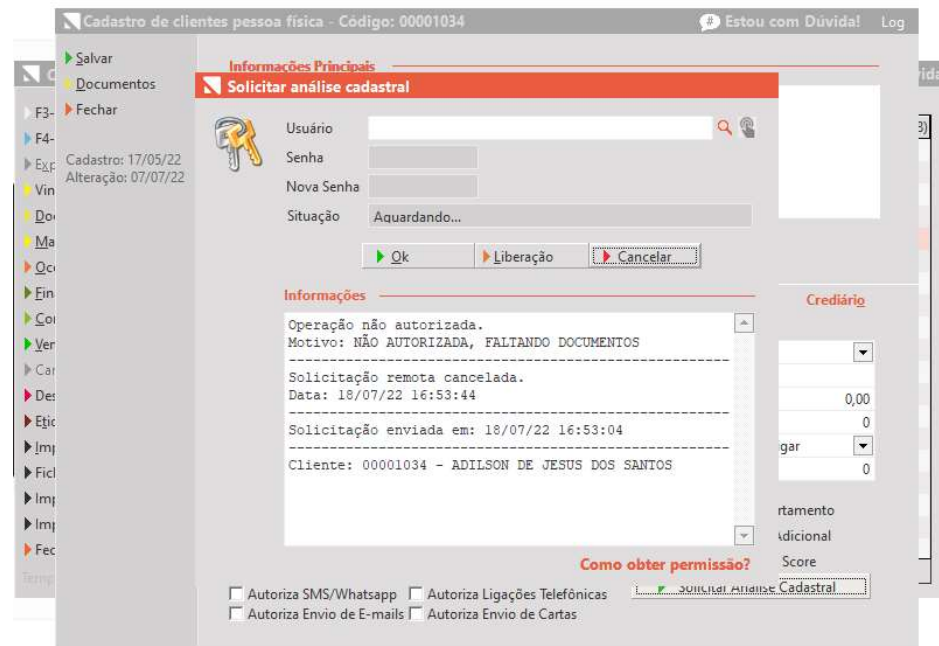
Cadastro de clientes pessoa física - Código: 00001034
Estou com Dúvida!
Log

Salvar
Documentos
Fechar

Cadastro: 17/05/22
Alteração: 07/07/22

F3-
F4-
Exp
Vin
Doc
Ma
Oc
Fin
Co
Ver
Ca
Des
Etic
Imp
Fich
Imp
Imp
Fec

Informações Principais

Solicitar análise cadastral

Usuário
Senha
Nova Senha
Situação
Aguardando...

Ok
Liberação
Cancelar

Informações

Operação não autorizada.
Motivo: NÃO AUTORIZADA, FALTANDO DOCUMENTOS
--------------------------------------------------
Solicitação remota cancelada.
Data: 18/07/22 16:53:44
--------------------------------------------------
Solicitação enviada em: 18/07/22 16:53:04
--------------------------------------------------
Cliente: 00001034 - ADILSON DE JESUS DOS SANTOS

Como obter permissão?

Crediário
0,00
0
gar
0
rtamento
dicional
Score
Solicitar Análise Cadastral

Autoriza SMS/Whatsapp
Autoriza Ligações Telefônicas
Autoriza Envio de E-mails
Autoriza Envio de Cartas